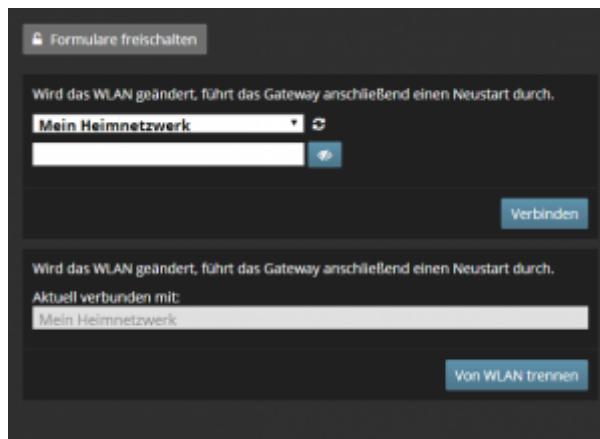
Formulare freischalten

Wird das WLAN geändert, führt das Gateway anschließend einen Neustart durch.

Mein Heimnetzwerk

Verbinden

Wird das WLAN geändert, führt das Gateway anschließend einen Neustart durch.

Aktuell verbunden mit:

Mein Heimnetzwerk

Von WLAN trennen